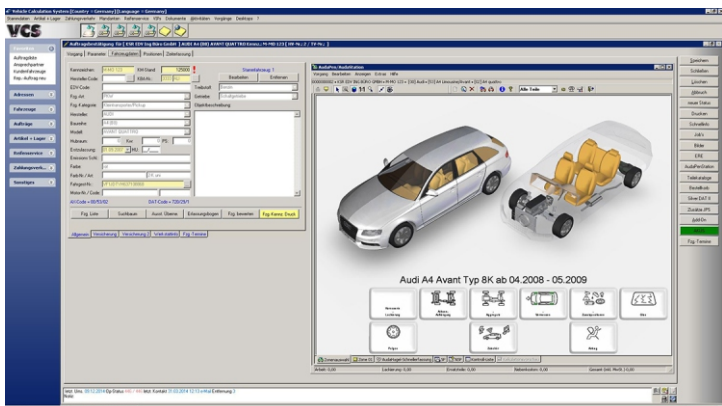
Vehicle Calculation System [Country – Germany] [Language – Germany]

VCS

Auftragserstellung für [ ESR EDV Ing.Büro GmbH | AUDI A4 (8K) AVANT QUATTRO Kennz.: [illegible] ]

Vorgang | Parameter | Fahrzeugdaten | Positionen | Zielerfassung

Kennzeichen | KM-Stand | 125000

Hersteller/Code

EDV-Code

Fzg.-Art

Fzg.-Kategorie

Hersteller | AUDI

Baureihe | A4 (8K)

Modell

Hubraum | Kw | PS

Erstzulassung | 01.06.2007 | HU

Emissions-Schl.

Farbe

Farb-Nr. / Art

Fahrgest.-Nr.

Motor-Nr. / Code

Fzg. Liste | Suchbaum | Ausst. Übern. | Erfassungsbogen | Fzg. bearbeiten | Fzg.-Kennz. Druck

Allgemein | Versicherung | Verrechnung | Werkstattinfo | Fzg. Termine

Stammfahrzeug: 1

Bearbeiten | Entfernen

Triebstoff | Benzin

Getriebe | Schaltgetriebe

Objektbeschreibung

AudaPlus/AudaNavi

Audi A4 Avant Typ 8K ab 04.2008 - 05.2009

Alle Teile

Motorteile Kühlung | Achsen Aufhängung | Aggregate | Verkleidung | Elektrik | Glas

Räder | Bremse | Airbag

Arbeit: 0,00 | Lackierung: 0,00 | Ersatzteile: 0,00 | Nebenkosten: 0,00 | Gesamt (NK): 0,00

Speichern
Schließen
Löschen
Abbruch
neuer Status
Drucken
Schnelldru
Job's
Bilder
EPC
AudaPlusStation
Teileabfrage
Bestellbuch
Silver DAT II
Zeitabfr. (PP)
Add On
Fzg. Termine

Auftragsliste
Ansprechpartner
Kundenfahrzeuge
Rep.-Auftrag neu

Adressen
Fahrzeuge
Aufträge
Artikel + Lager
Rollenservice
Zahlungsverk.
Sonstiges